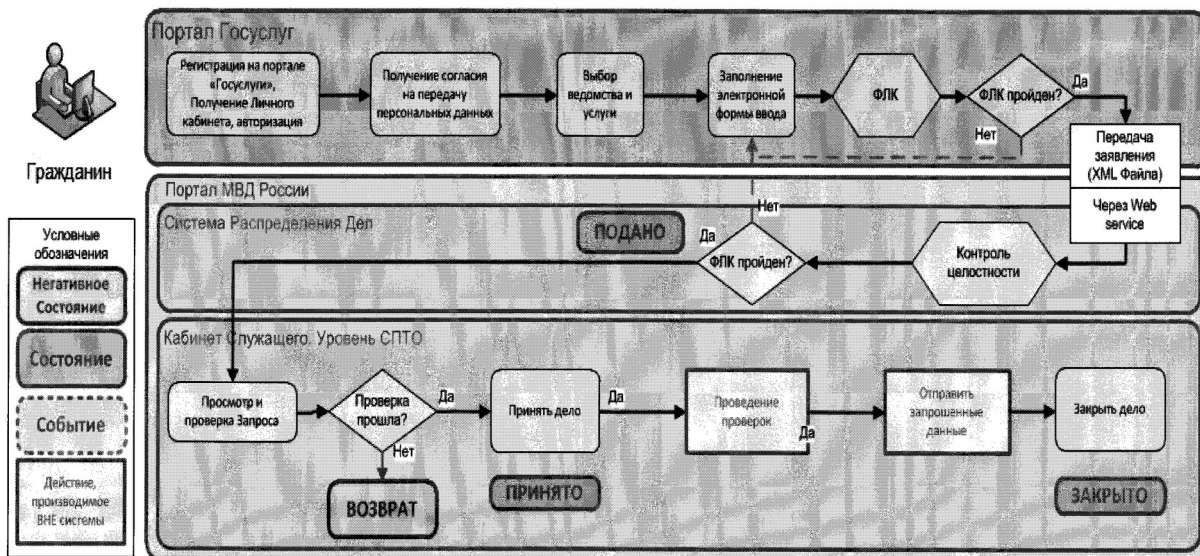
Портал Госуслуг

Регистрация на портале «Госуслуги», Получение Личного кабинета, авторизация

Получение согласия на передачу персональных данных

Выбор ведомства и услуги

Заполнение электронной формы ввода

ФЛК

ФЛК пройден?

Да

Нет

Гражданин

Передача заявления (XML Файла)

Через Web service

Портал МВД России

Система Распределения Дел

ПОДАНО

Нет

Да

ФЛК пройден?

Контроль целостности

Условные обозначения

Негативное Состояние

Состояние

Событие

Действие, производимое ВНЕ системы

Кабинет Служащего. Уровень СПТО

Просмотр и проверка Запроса

Проверка прошла?

Да

Нет

Принять дело

Да

Проведение проверок

Да

Отправить запрошенные данные

Закрыть дело

ВОЗВРАТ

ПРИНЯТО

ЗАКРЫТО